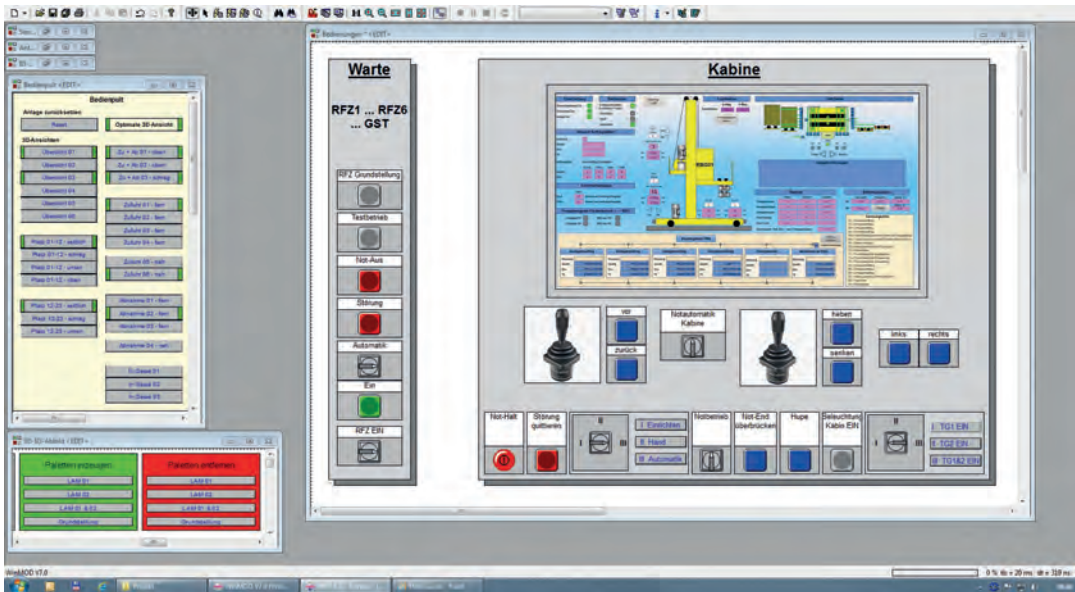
Bedienungen <EDIT>

Warte

RFZ1 ... RFZ6 ... GST

RFZ Grundstellung

Testbetrieb

Not-Aus

Störung

Automatik

Ein

RFZ EIN

Kabine

vor

zurück

Notautomatik Kabine

heben

senken

links

rechts

Not-Halt

Störung quittieren

I

II

III

I Einrichten

II Hand

III Automatik

Notbetrieb

Not-End überbrücken

Hupe

Beleuchtung Kabie EIN

I TG1 EIN

II TG2 EIN

III TG1&2 EIN

Bedienpult <EDIT>

Bedienpult

Anlage zurücksetzen

Reset

Optimale 3D-Ansicht

3D-Ansichten

Übersicht 01

Übersicht 02

Übersicht 03

Übersicht 04

Übersicht 05

Übersicht 06

Zuführ 01 - fern

Zuführ 02 - fern

Zuführ 03 - fern

Zuführ 04 - fern

Abnahme 01 - fern

Abnahme 02 - fern

Abnahme 03 - fern

Abnahme 04 - nah

3D-Modelle <EDIT>

Paletten erzeugen

LAM 01

LAM 02

LAM 01 & 02

Grundstellung

Paletten entfernen

LAM 01

LAM 02

LAM 01 & 02

Grundstellung

WinMOD V7.0